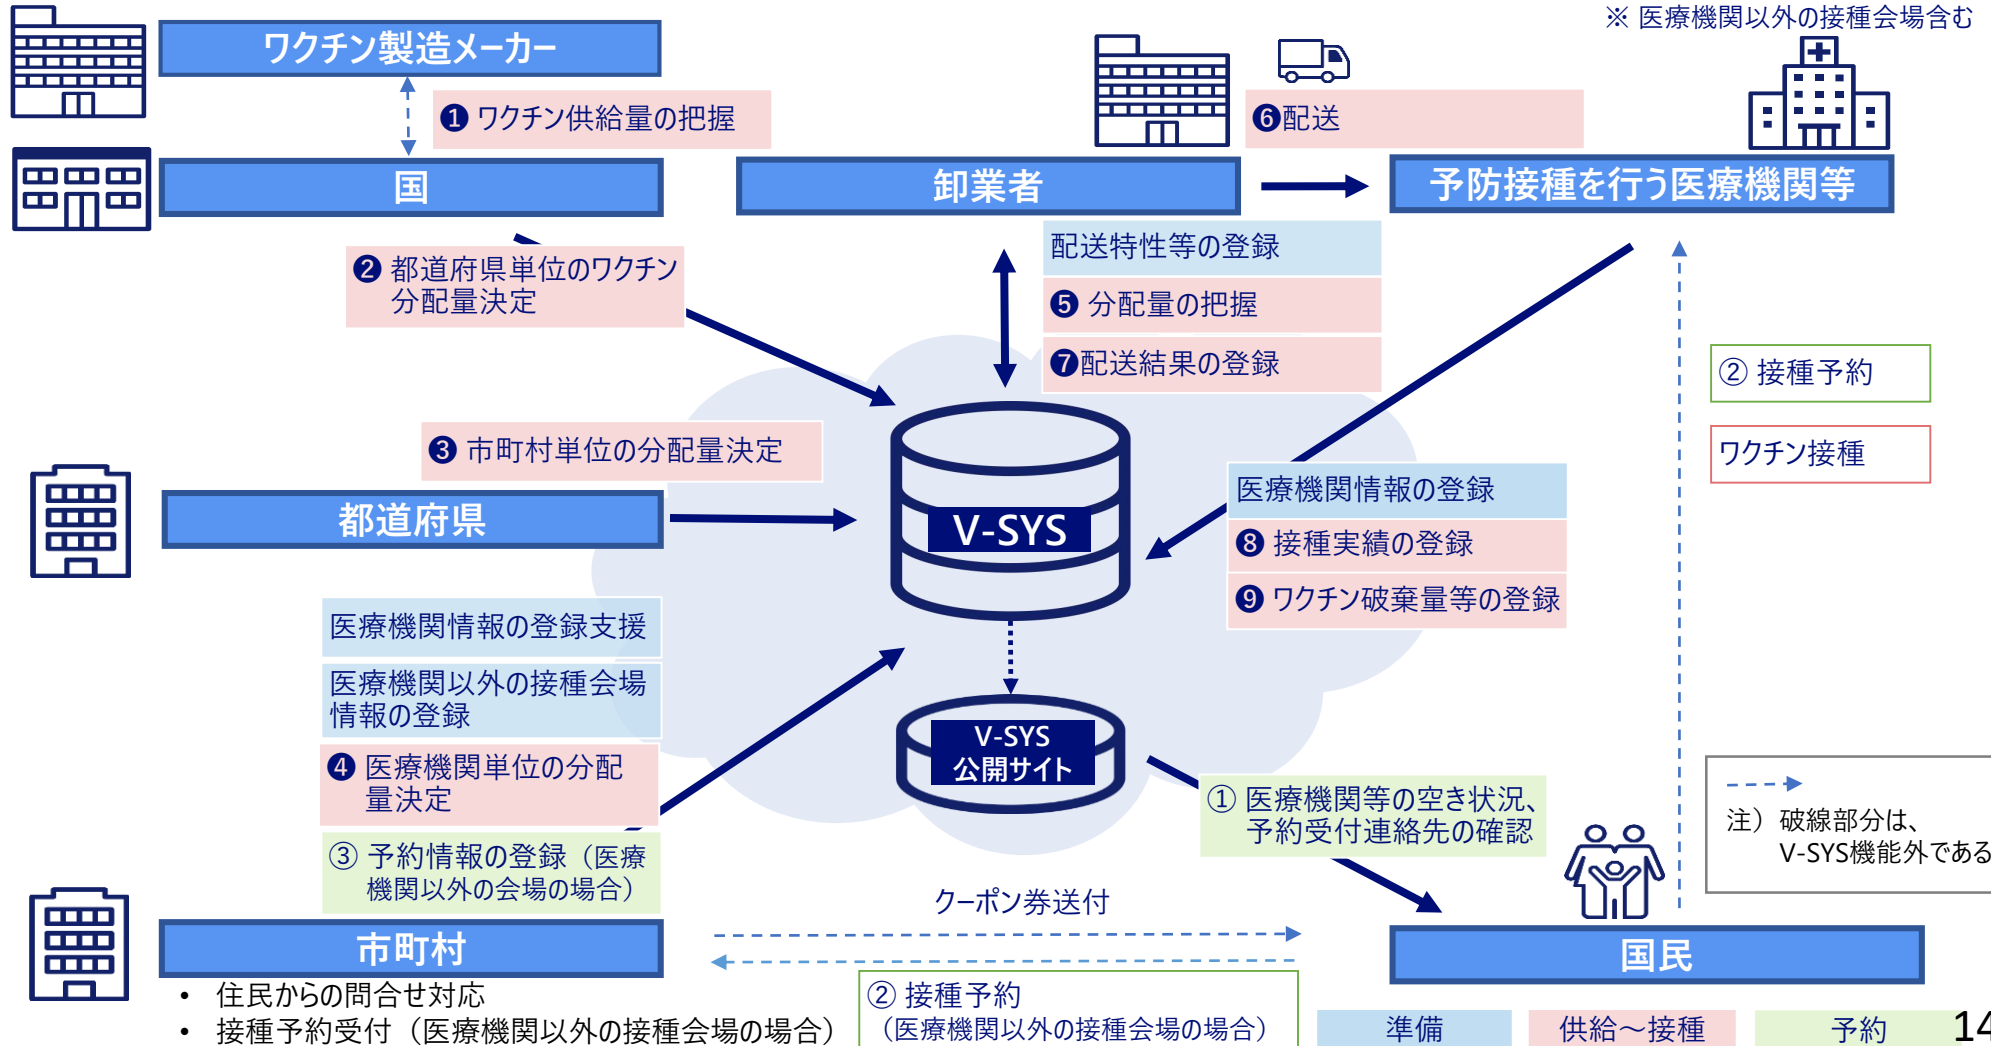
※ 医療機関以外の接種会場含む

ワクチン製造メーカー

❶ ワクチン供給量の把握

国

卸業者

❻配送

予防接種を行う医療機関等

❷ 都道府県単位のワクチン分配量決定

配送特性等の登録

❺ 分配量の把握

❼配送結果の登録

② 接種予約

ワクチン接種

❸ 市町村単位の分配量決定

都道府県

V-SYS

医療機関情報の登録

❽ 接種実績の登録

❾ ワクチン破棄量等の登録

医療機関情報の登録支援

医療機関以外の接種会場情報の登録

❹ 医療機関単位の分配量決定

V-SYS 公開サイト

③ 予約情報の登録（医療機関以外の会場の場合）

① 医療機関等の空き状況、予約受付連絡先の確認

注）破線部分は、V-SYS機能外である

クーポン券送付

市町村

• 住民からの問合せ対応
• 接種予約受付（医療機関以外の接種会場の場合）

② 接種予約（医療機関以外の接種会場の場合）

国民

準備

供給～接種

予約

14